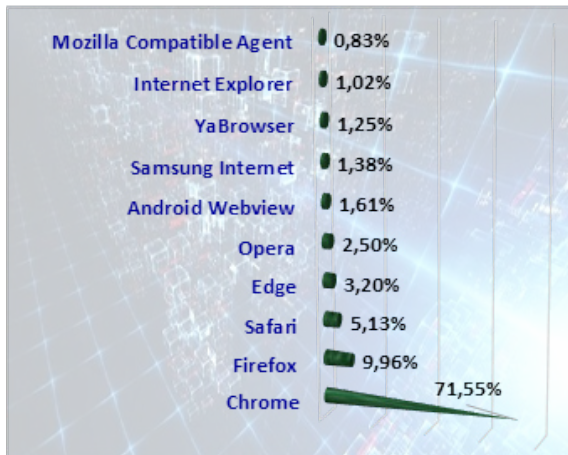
| | |
|---|---|
| Mozilla Compatible Agent | 0,83% |
| Internet Explorer | 1,02% |
| YaBrowser | 1,25% |
| Samsung Internet | 1,38% |
| Android Webview | 1,61% |
| Opera | 2,50% |
| Edge | 3,20% |
| Safari | 5,13% |
| Firefox | 9,96% |
| Chrome | 71,55% |